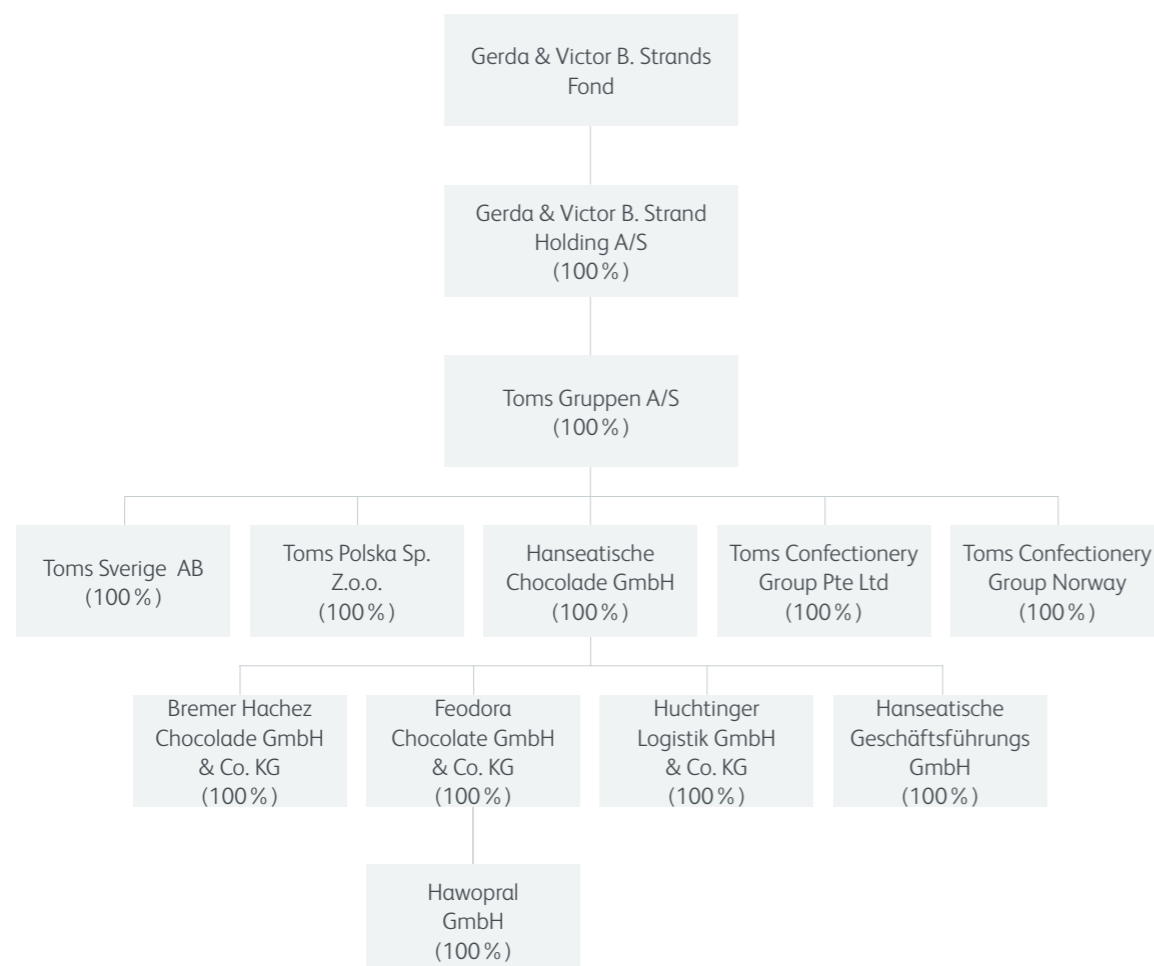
Gerda & Victor B. Strands Fond

Gerda & Victor B. Strand Holding A/S (100%)

Toms Gruppen A/S (100%)

Toms Sverige AB (100%)

Toms Polska Sp. Z.o.o. (100%)

Hanseatische Chocolade GmbH (100%)

Toms Confectionery Group Pte Ltd (100%)

Toms Confectionery Group Norway (100%)

Bremer Hachez Chocolade GmbH & Co. KG (100%)

Feodora Chocolate GmbH & Co. KG (100%)

Huchtinger Logistik GmbH & Co. KG (100%)

Hanseatische Geschäftsführungs GmbH (100%)

Hawopral GmbH (100%)